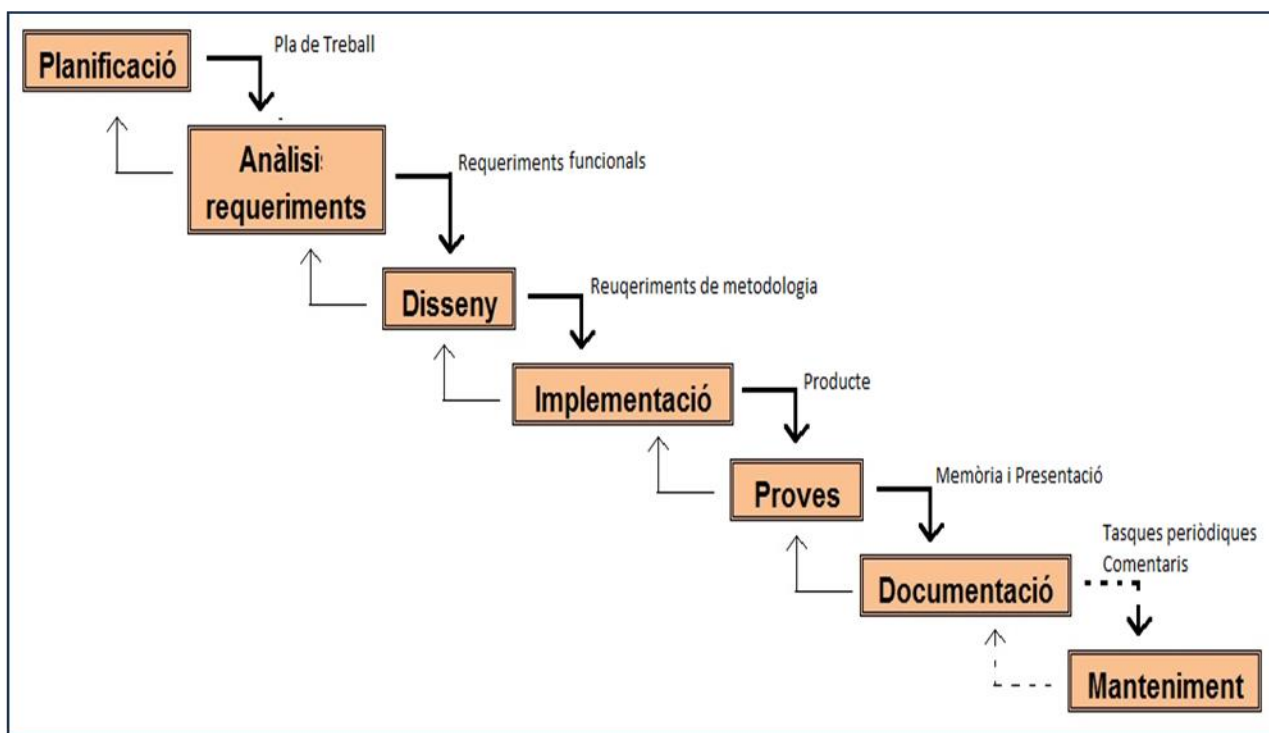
Planificació

Pla de Treball

Anàlisi requeriments

Requeriments funcionals

Disseny

Reuqeriments de metodologia

Implementació

Producte

Proves

Memòria i Presentació

Documentació

Tasques periòdiques
Comentaris

Manteniment